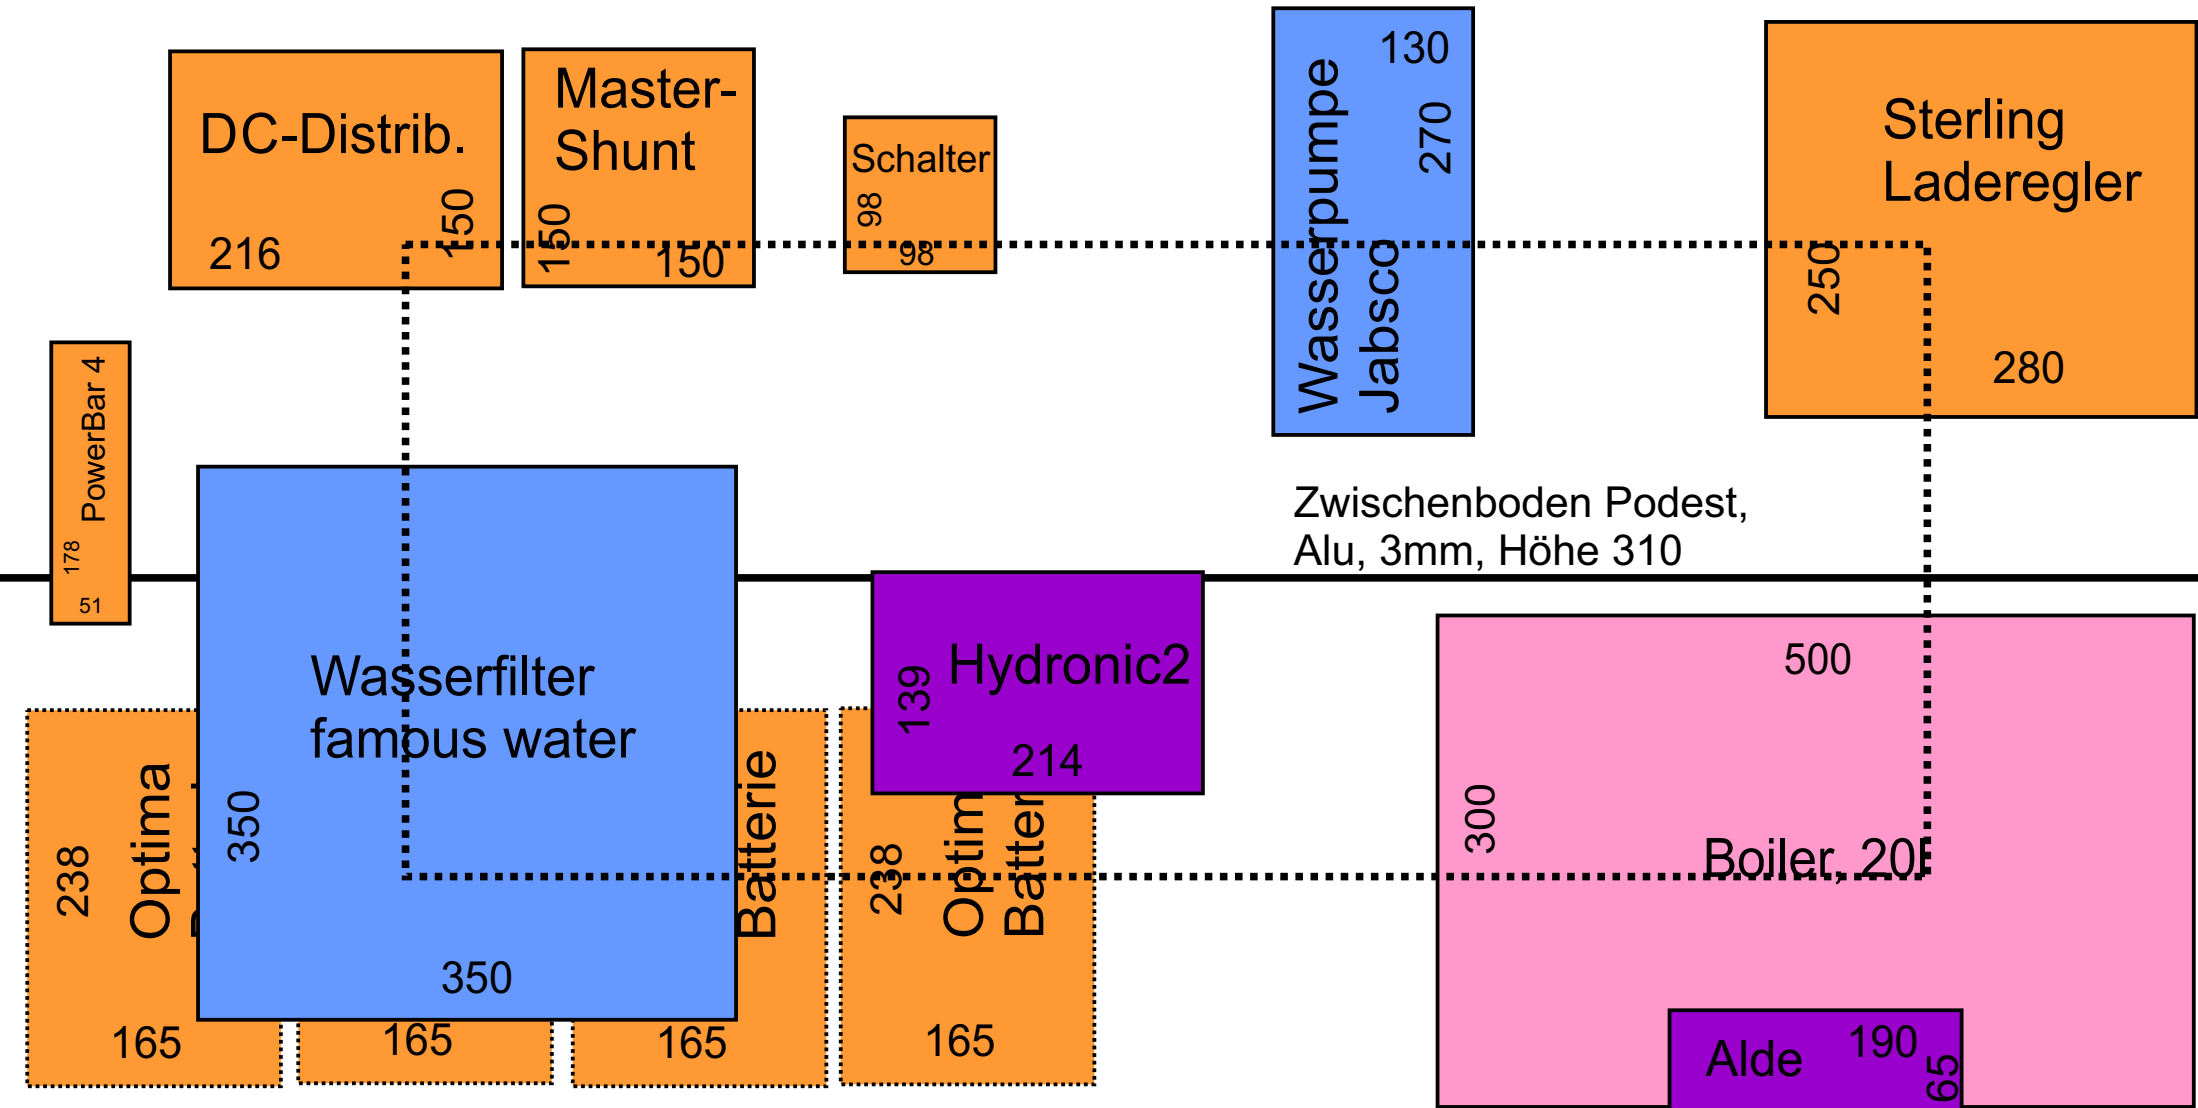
DC-Distrib.

216

150

Master-Shunt

150

150

Schalter

98

98

Wasserpumpe Jabsco

130

270

Sterling Laderegler

250

280

PowerBar 4

178

51

Wasserfilter famous water

350

350

Zwischenboden Podest, Alu, 3mm, Höhe 310

Hydronic2

139

214

500

300

Boiler, 20l

Alde

190

65

238

Optima

165

165

Batterie

165

238

Optima Batter

165